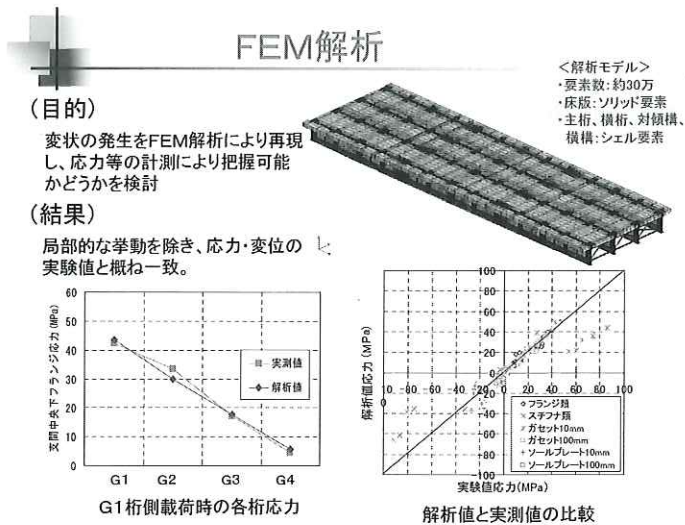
FEM解析

（目的）

変状の発生をFEM解析により再現し、応力等の計測により把握可能かどうかを検討

（結果）

局部的な挙動を除き、応力・変位の実験値と概ね一致。

＜解析モデル＞
・要素数：約30万
・床版：ソリッド要素
・主桁、横桁、対傾構、横構：シェル要素

60
50
40
30
20
10
0
支間中央下フランジ応力（MPa）
G1 G2 G3 G4
実測値
解析値

G1桁側載荷時の各桁応力

100
80
60
40
20
0
-20
-40
-60
-80
-100
-100 -80 -60 -40 -20 0 20 40 60 80 100
解析値応力（MPa）
実験値応力（MPa）
フランジ類
ステフナ類
ガセット10mm
ガセット100mm
ソールプレート10mm
ソールプレート100mm

解析値と実測値の比較